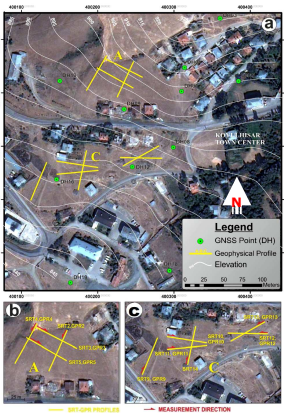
400100
400200
400300
400400
a
A
B
KOYULHISAR TOWN CENTER
C
DH11
DH13
DH15
DH17
DH18
N
Legend
GNSS Point (DH)
Geophysical Profile
Elevation
0 25 50 75 100 Meters
400100
400200
400300
400400
b
SRT1-GPR1
SRT2-GPR2
SRT3-GPR3
SRT4-GPR4
A
c
SRT1-GPR1
SRT2-GPR2
SRT3-GPR3
SRT4-GPR4
C
SRT-GPR PROFILES
MEASUREMENT DIRECTION